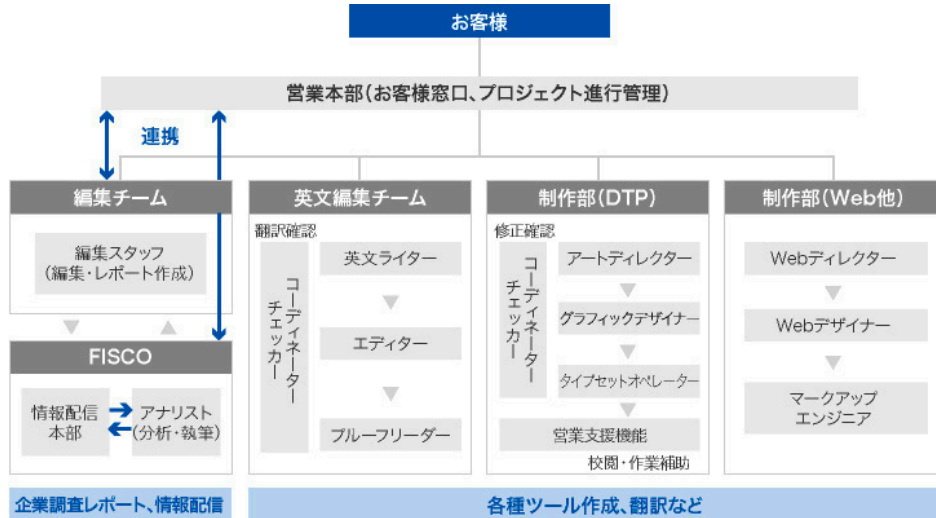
お客様

営業本部(お客様窓口、プロジェクト進行管理)

連携

編集チーム

編集スタッフ
(編集・レポート作成)

FISCO

情報配信本部

アナリスト
(分析・執筆)

英文編集チーム

翻訳確認

コーディネーター

チェッカー

英文ライター

エディター

プルーフリーダー

制作部(DTP)

修正確認

コーディネーター

チェッカー

アートディレクター

グラフィックデザイナー

タイプセットオペレーター

営業支援機能

校閲・作業補助

制作部(Web他)

Webディレクター

Webデザイナー

マークアップ
エンジニア

企業調査レポート、情報配信

各種ツール作成、翻訳など